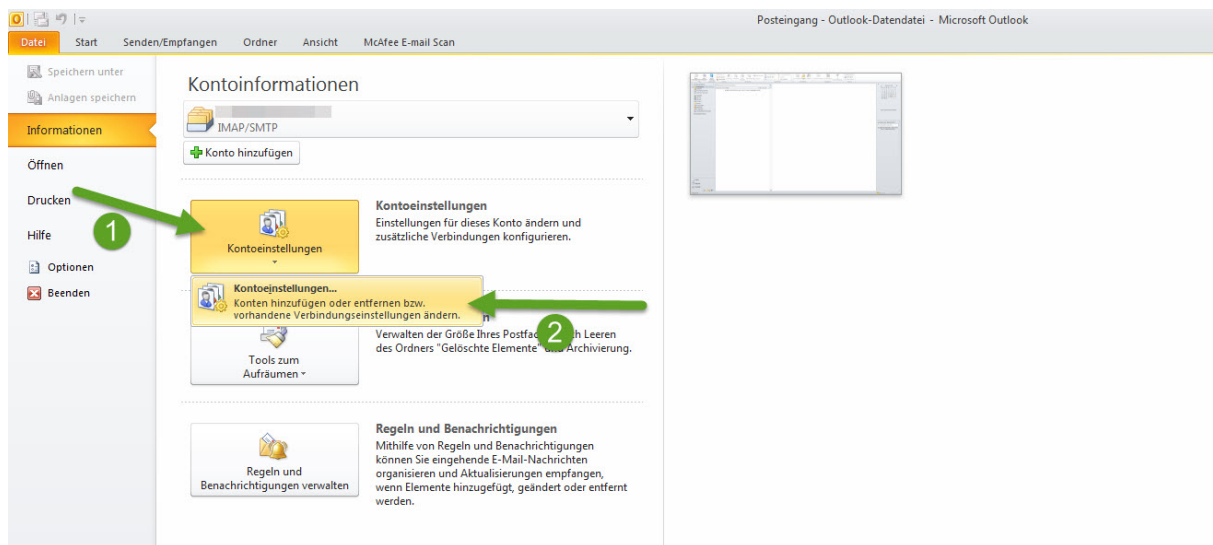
Posteingang - Outlook-Datendatei - Microsoft Outlook

Datei Start Senden/Empfangen Ordner Ansicht McAfee E-mail Scan

Speichern unter
Anlagen speichern
Informationen
Öffnen
Drucken
Hilfe
Optionen
Beenden

Kontoinformationen

IMAP/SMTP

Konto hinzufügen

1

Kontoeinstellungen

Kontoeinstellungen
Einstellungen für dieses Konto ändern und zusätzliche Verbindungen konfigurieren.

Kontoeinstellungen...
Konten hinzufügen oder entfernen bzw. vorhandene Verbindungseinstellungen ändern.

2

Verwalten der Größe Ihres Postfac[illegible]h Leeren des Ordners "Gelöschte Elemente" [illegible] Archivierung.

Tools zum Aufräumen

Regeln und Benachrichtigungen
Mithilfe von Regeln und Benachrichtigungen können Sie eingehende E-Mail-Nachrichten organisieren und Aktualisierungen empfangen, wenn Elemente hinzugefügt, geändert oder entfernt werden.

Regeln und Benachrichtigungen verwalten